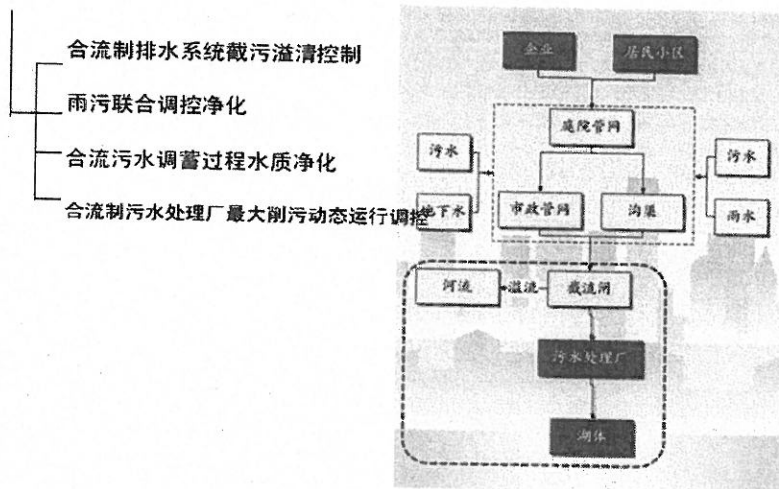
合流制排水系统截污溢清控制

雨污联合调控净化

合流污水调蓄过程水质净化

合流制污水处理厂最大削污动态运行调控

企业

居民小区

庭院管网

污水

地下水

市政管网

沟渠

污水

雨水

河流

溢流

截流阀

污水处理厂

湖体